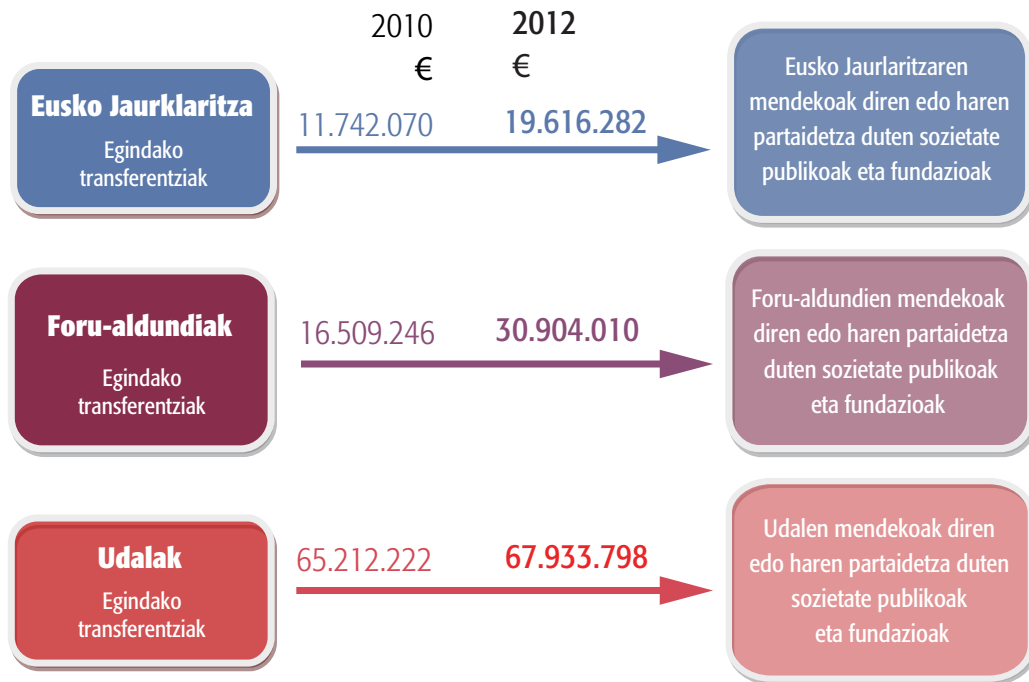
2010
€

2012
€

Eusko Jaurklaritza
Egindako transferentziak

11.742.070

19.616.282

Eusko Jaurlaritzaren mendekoak diren edo haren partaidetza duten sozietate publikoak eta fundazioak

Foru-aldundiak
Egindako transferentziak

16.509.246

30.904.010

Foru-aldundien mendekoak diren edo haren partaidetza duten sozietate publikoak eta fundazioak

Udalak
Egindako transferentziak

65.212.222

67.933.798

Udalen mendekoak diren edo haren partaidetza duten sozietate publikoak eta fundazioak